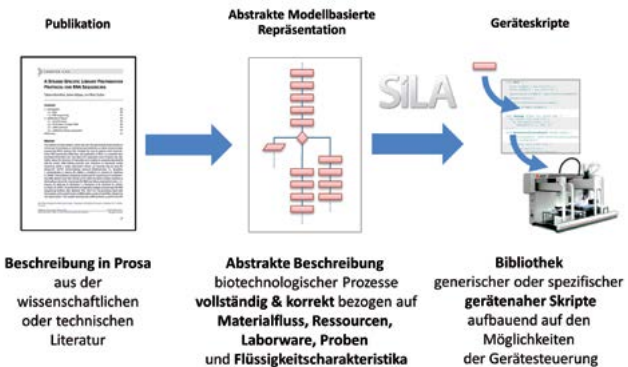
Publikation

Abstrakte Modellbasierte Repräsentation

Geräteskripte

SiLA

A STRAND-SPECIFIC LIBRARY PREPARATION PROTOCOL FOR RNA SEQUENCING

Beschreibung in Prosa aus der wissenschaftlichen oder technischen Literatur

Abstrakte Beschreibung biotechnologischer Prozesse vollständig & korrekt bezogen auf Materialfluss, Ressourcen, Laborware, Proben und Flüssigkeitscharakteristika

Bibliothek generischer oder spezifischer gerätenaher Skripte aufbauend auf den Möglichkeiten der Gerätesteuerung